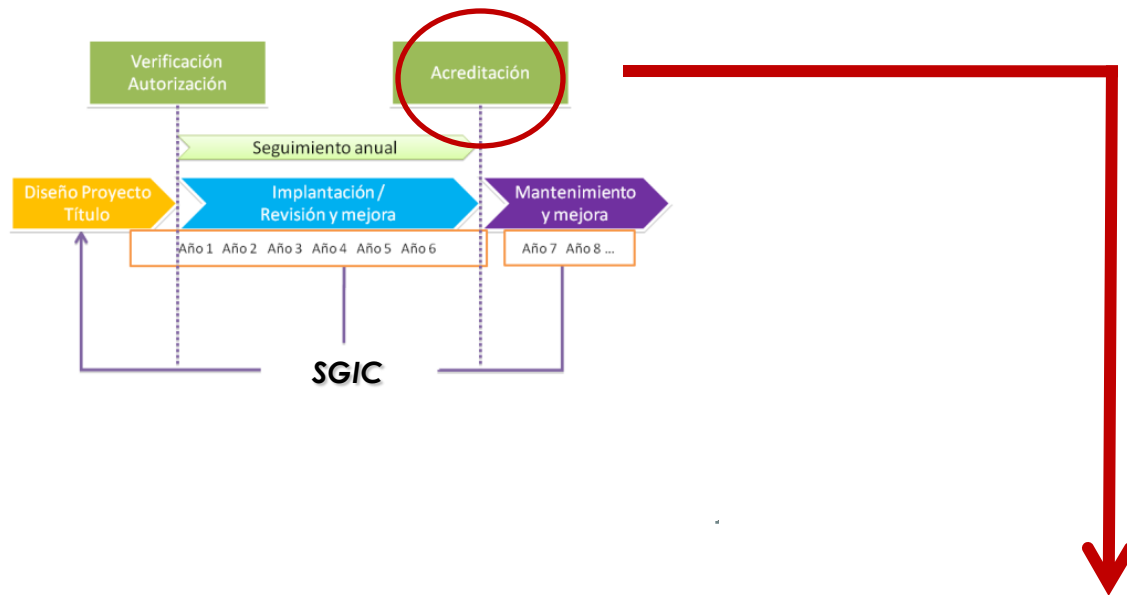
Verificación Autorización

Acreditación

Seguimiento anual

Diseño Proyecto Título

Implantación / Revisión y mejora

Mantenimiento y mejora

Año 1 Año 2 Año 3 Año 4 Año 5 Año 6

Año 7 Año 8 ...

SGIC